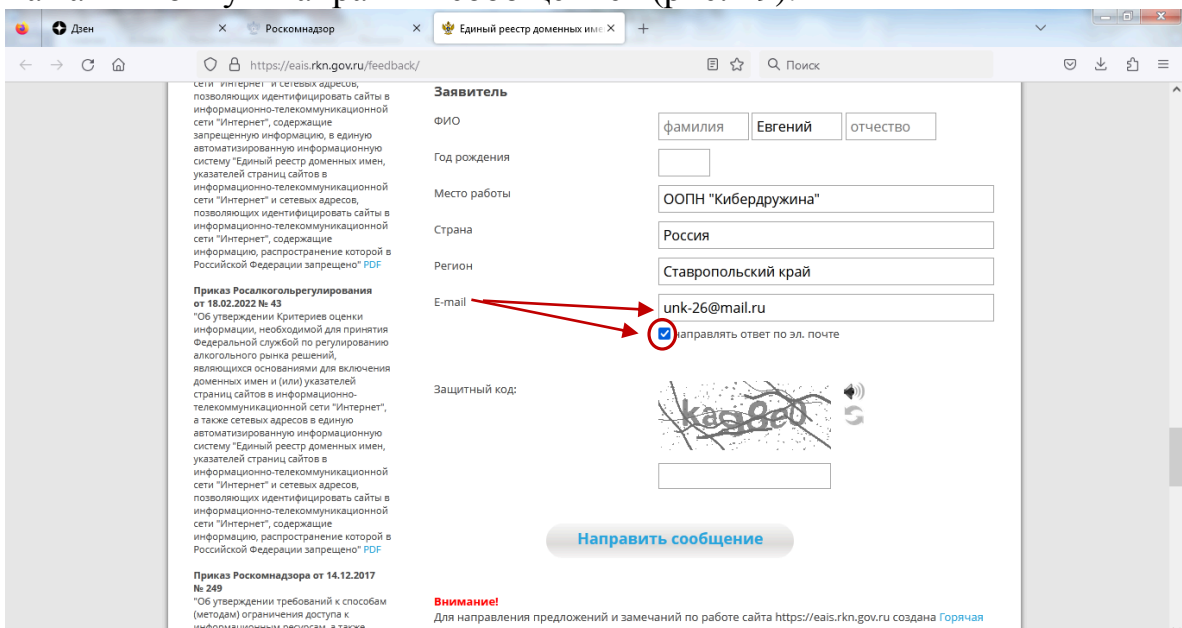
Дзен
Роскомнадзор
Единый реестр доменных име
https://eais.rkn.gov.ru/feedback/
Поиск

сети "Интернет" и сетевых адресов, позволяющих идентифицировать сайты в информационно-телекоммуникационной сети "Интернет", содержащие запрещенную информацию, в единую автоматизированную информационную систему "Единый реестр доменных имен, указателей страниц сайтов в информационно-телекоммуникационной сети "Интернет" и сетевых адресов, позволяющих идентифицировать сайты в информационно-телекоммуникационной сети "Интернет", содержащие информацию, распространение которой в Российской Федерации запрещено" PDF

Приказ Росалкогольрегулирования от 18.02.2022 № 43
"Об утверждении Критериев оценки информации, необходимой для принятия Федеральной службой по регулированию алкогольного рынка решений, являющихся основаниями для включения доменных имен и (или) указателей страниц сайтов в информационно-телекоммуникационной сети "Интернет", а также сетевых адресов в единую автоматизированную информационную систему "Единый реестр доменных имен, указателей страниц сайтов в информационно-телекоммуникационной сети "Интернет" и сетевых адресов, позволяющих идентифицировать сайты в информационно-телекоммуникационной сети "Интернет", содержащие информацию, распространение которой в Российской Федерации запрещено" PDF

Приказ Роскомнадзора от 14.12.2017 № 249
"Об утверждении требований к способам (методам) ограничения доступа к информационным ресурсам, а также

Заявитель
ФИО фамилия Евгений отчество
Год рождения
Место работы ООПН "Кибердружина"
Страна Россия
Регион Ставропольский край
E-mail unk-26@mail.ru
направлять ответ по эл. почте
Защитный код:
kas8e0
Направить сообщение

Внимание!
Для направления предложений и замечаний по работе сайта https://eais.rkn.gov.ru создана Горячая